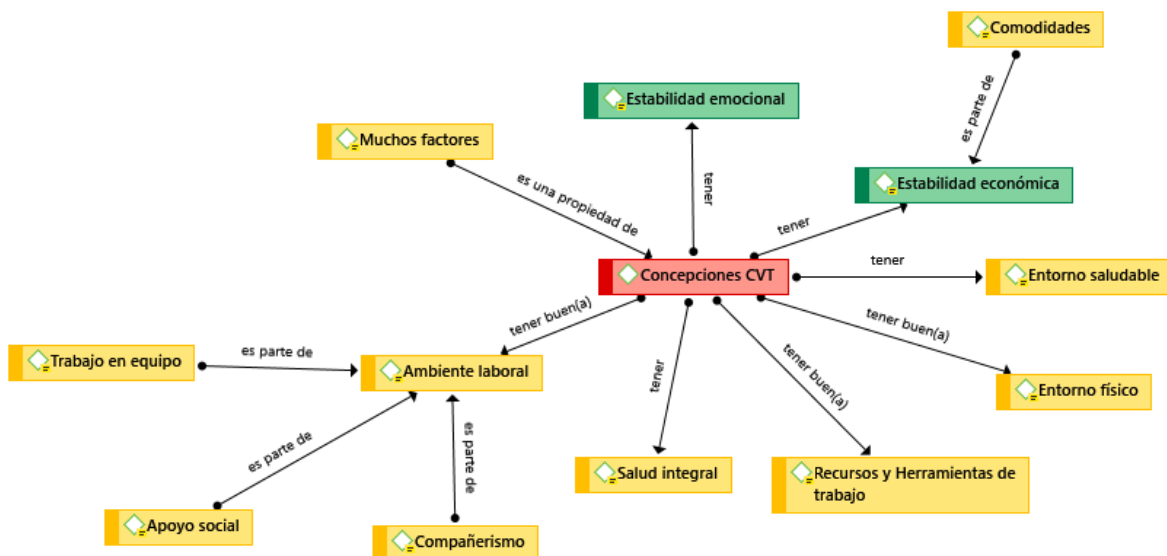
Comodidades

es parte de

Estabilidad emocional

Muchos factores

es una propiedad de

tener

Estabilidad económica

tener

Concepciones CVT

tener

Entorno saludable

tener buen(a)

tener buen(a)

Trabajo en equipo

es parte de

Ambiente laboral

tener

tener buen(a)

Entorno físico

es parte de

es parte de

Salud integral

Recursos y Herramientas de trabajo

Apoyo social

Compañerismo